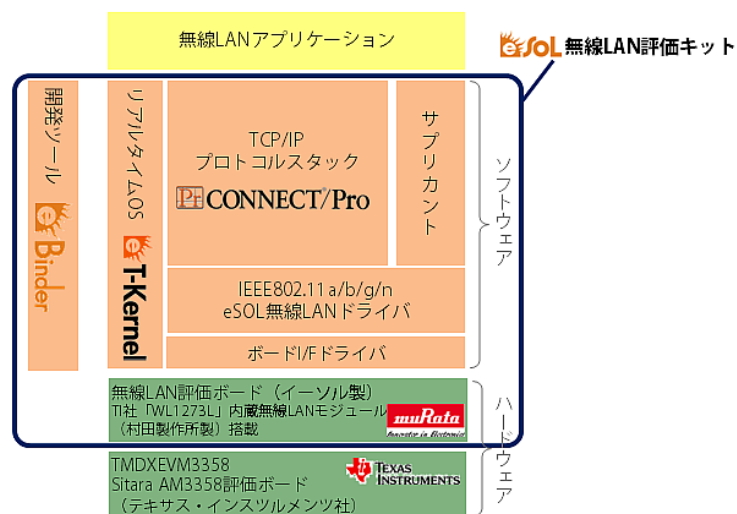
無線LANアプリケーション

eSOL 無線LAN評価キット

開発ツール
eBinder

リアルタイムOS
eT-Kernel

TCP/IP
プロトコルスタック
PrCONNECT/Pro

サプリカント

IEEE802.11a/b/g/n
eSOL無線LANドライバ

ボードI/Fドライバ

ソフトウェア

無線LAN評価ボード（イーソル製）
TI社「WL1273L」内蔵無線LANモジュール
（村田製作所製）搭載

muRata
Innovator in Electronics

ハードウェア

TMDXEVM3358
Sitara AM3358評価ボード
（テキサス・インスツルメンツ社）

TEXAS INSTRUMENTS